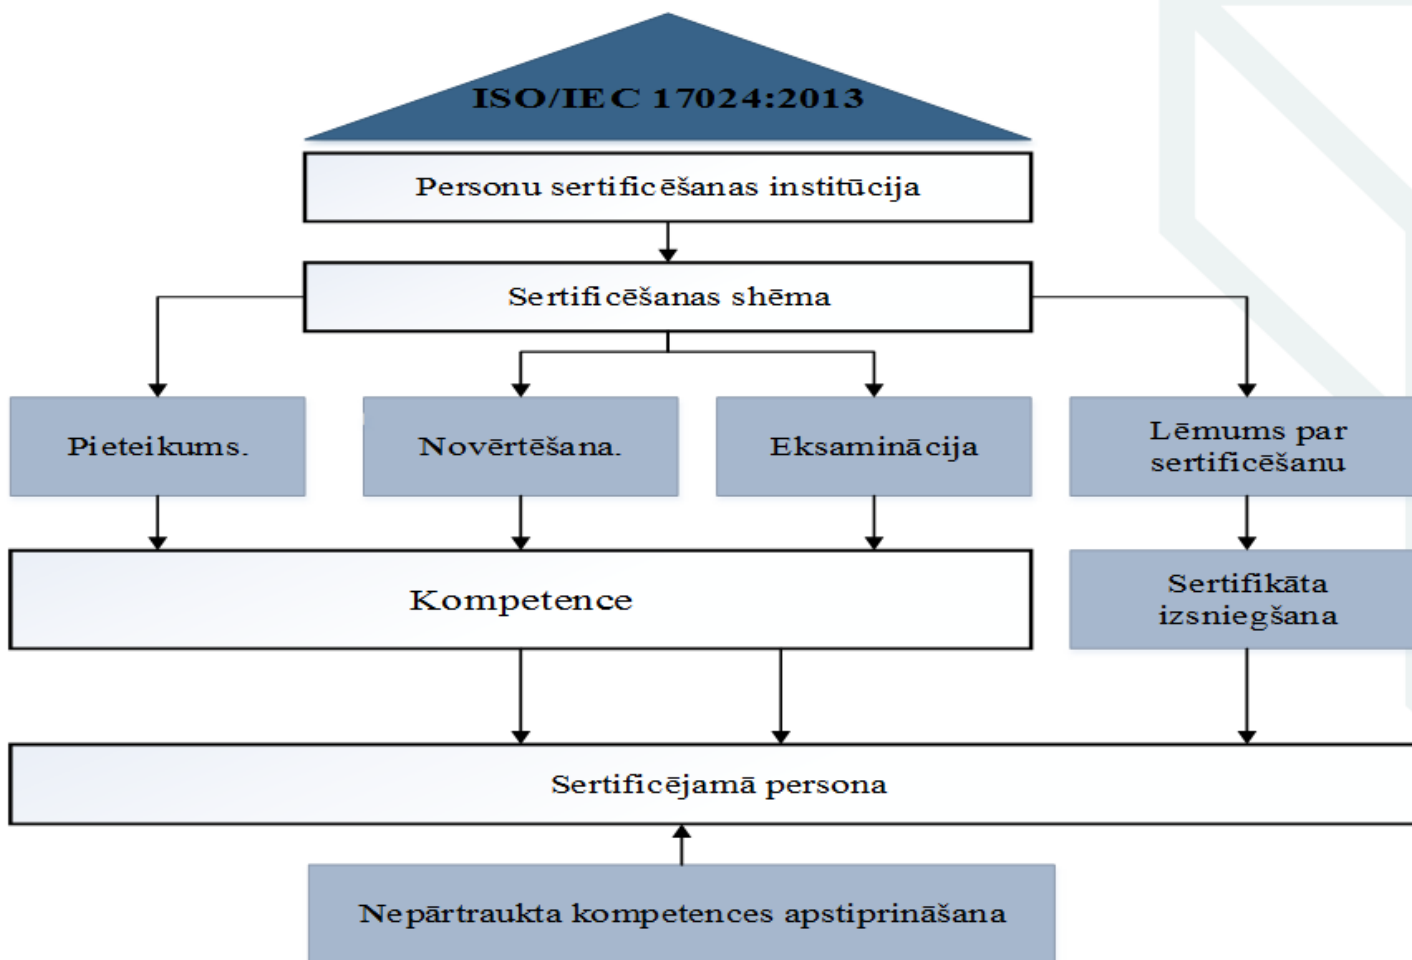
ISO/IEC 17024:2013

Personu sertificēšanas institūcija

Sertificēšanas shēma

Pieteikums.

Novērtēšana.

Eksaminācija

Lēmums par sertificēšanu

Kompetence

Sertifikāta izsniegšana

Sertificējamā persona

Nepārtraukta kompetences apstiprināšana